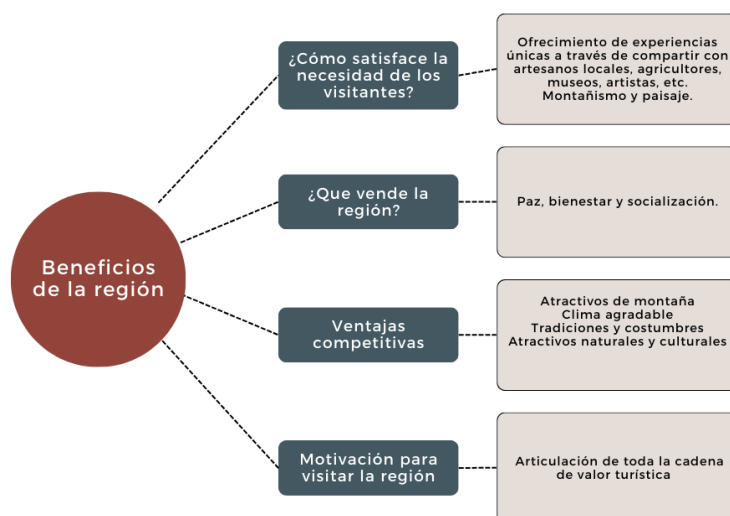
Beneficios de la región

¿Cómo satisface la necesidad de los visitantes?

Ofrecimiento de experiencias únicas a través de compartir con artesanos locales, agricultores, museos, artistas, etc. Montañismo y paisaje.

¿Que vende la región?

Paz, bienestar y socialización.

Ventajas competitivas

Atractivos de montaña
Clima agradable
Tradiciones y costumbres
Atractivos naturales y culturales

Motivación para visitar la región

Articulación de toda la cadena de valor turística